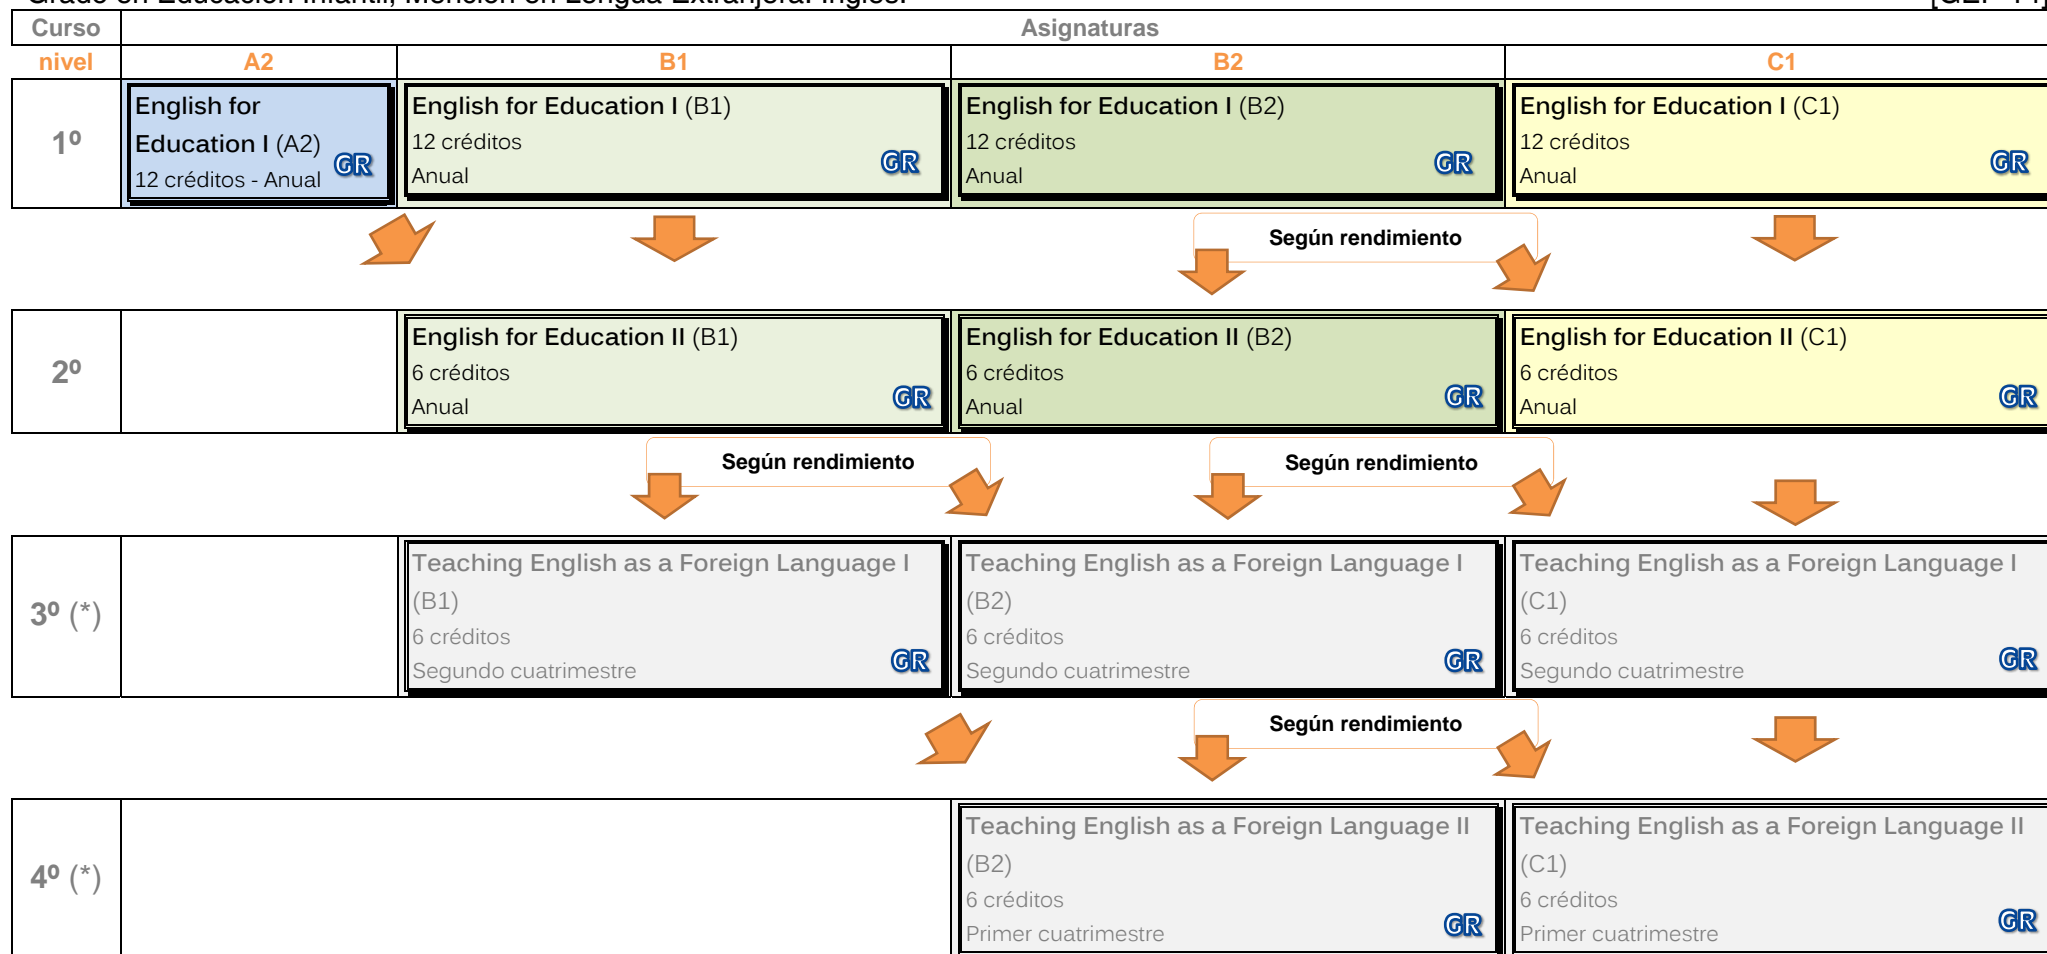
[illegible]

| Curso | Asignaturas | | | |
|---|---|---|---|---|
| nivel | A2 | B1 | B2 | C1 |
| 1º | English for Education I (A2) 12 créditos - Anual GR | English for Education I (B1) 12 créditos Anual GR | English for Education I (B2) 12 créditos Anual GR | English for Education I (C1) 12 créditos Anual GR |

Según rendimiento

| | | | | |
|---|---|---|---|---|
| 2º | | English for Education II (B1) 6 créditos Anual GR | English for Education II (B2) 6 créditos Anual GR | English for Education II (C1) 6 créditos Anual GR |

Según rendimiento

Según rendimiento

| | | | | |
|---|---|---|---|---|
| 3º (*) | | Teaching English as a Foreign Language I (B1) 6 créditos Segundo cuatrimestre GR | Teaching English as a Foreign Language I (B2) 6 créditos Segundo cuatrimestre GR | Teaching English as a Foreign Language I (C1) 6 créditos Segundo cuatrimestre GR |

Según rendimiento

| | | | | |
|---|---|---|---|---|
| 4º (*) | | | Teaching English as a Foreign Language II (B2) 6 créditos Primer cuatrimestre GR | Teaching English as a Foreign Language II (C1) 6 créditos Primer cuatrimestre GR |